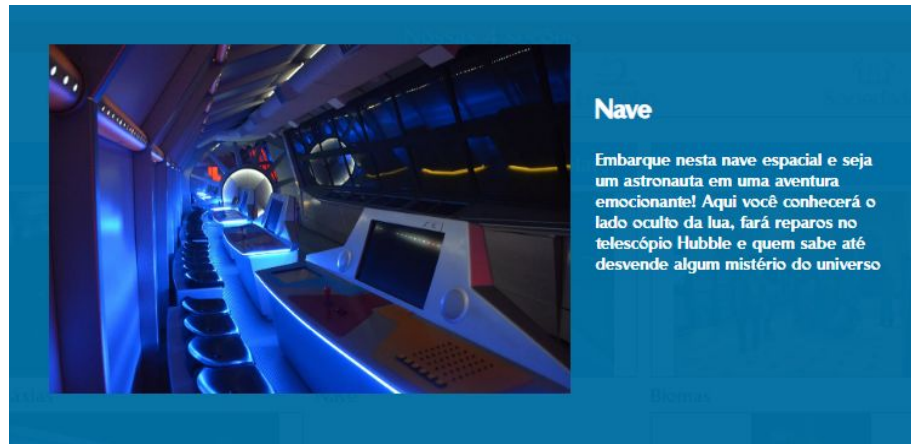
Nave

Embarque nesta nave espacial e seja um astronauta em uma aventura emocionante! Aqui você conhecerá o lado oculto da lua, fará reparos no telescópio Hubble e quem sabe até desvende algum mistério do universo